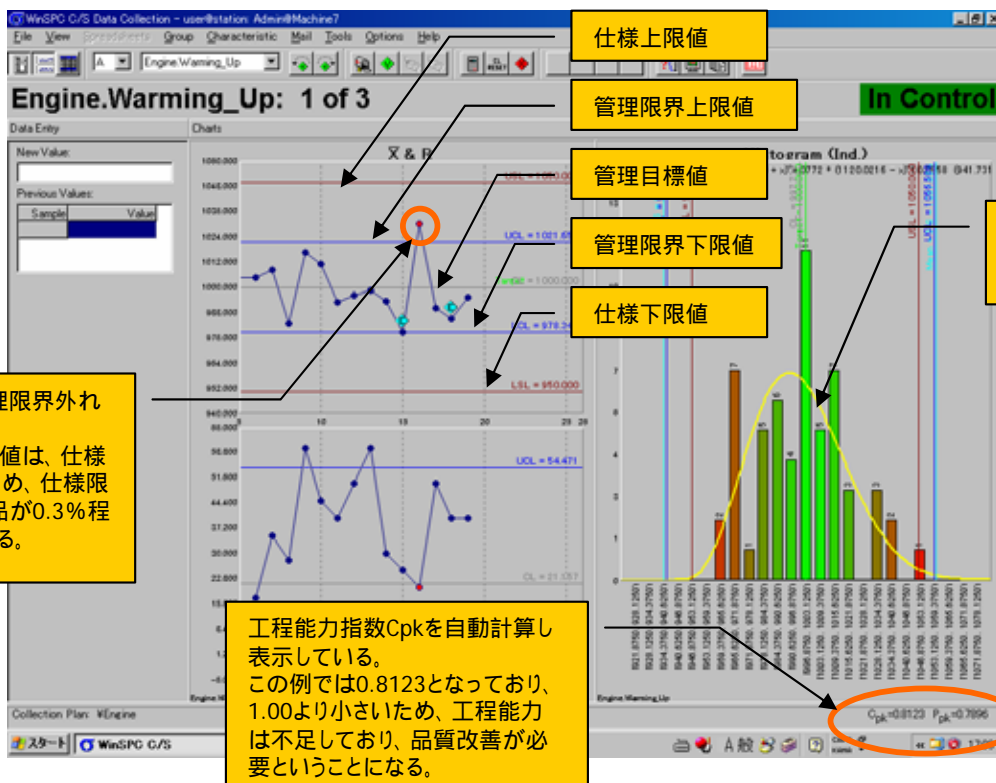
WinSPC C/S Data Collection - user@station: Admin@Machine7

File View Spreadsheets Group Characteristic Mail Tools Options Help

A Engine.Warming_Up

Engine.Warming_Up: 1 of 3

In Control

Data Entry

New Value:

Previous Values:

| Sample | Value |
|---|---|
| | |

Charts

X̄ & R

UCL = 1050.000

UCL = 1021.65

Target = 1000.000

LCL = 978.34

LSL = 950.000

UCL = 54.471

CL = 21.137

togram (Ind.)

仕様上限値

管理限界上限値

管理目標値

管理限界下限値

仕様下限値

理限界外れ

値は、仕様
め、仕様限
品が0.3％程
る。

工程能力指数Cpkを自動計算し表示している。
この例では0.8123となっており、1.00より小さいため、工程能力は不足しており、品質改善が必要ということになる。

Collection Plan: ¥Engine

Cpk=0.8123 Ppk=0.7896

スタート WinSPC C/S